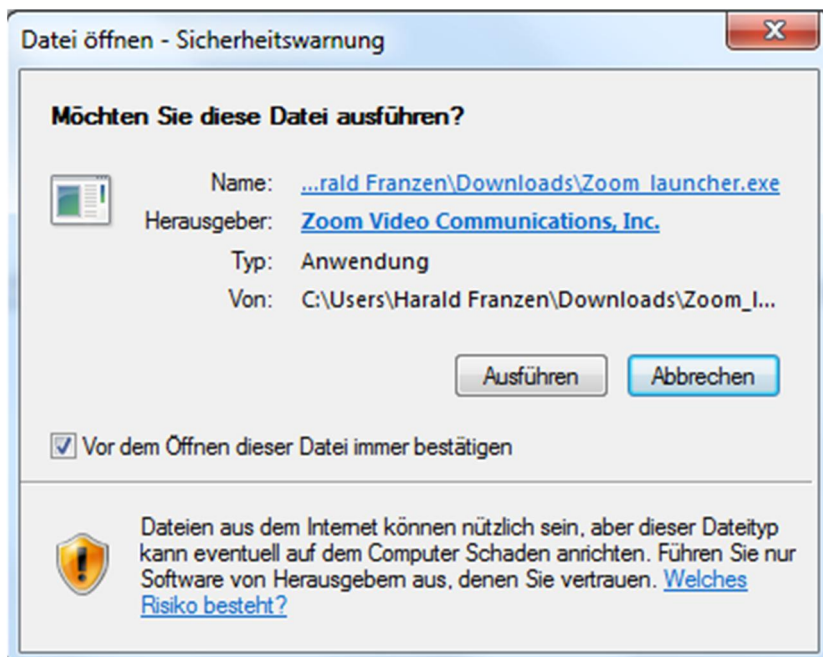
Datei öffnen - Sicherheitswarnung

X

Möchten Sie diese Datei ausführen?

Name: ...rald Franzen\Downloads\Zoom_launcher.exe
Herausgeber: Zoom Video Communications, Inc.
Typ: Anwendung
Von: C:\Users\Harald Franzen\Downloads\Zoom_l...

Ausführen | Abbrechen

Vor dem Öffnen dieser Datei immer bestätigen

Dateien aus dem Internet können nützlich sein, aber dieser Dateityp kann eventuell auf dem Computer Schaden anrichten. Führen Sie nur Software von Herausgebern aus, denen Sie vertrauen. Welches Risiko besteht?